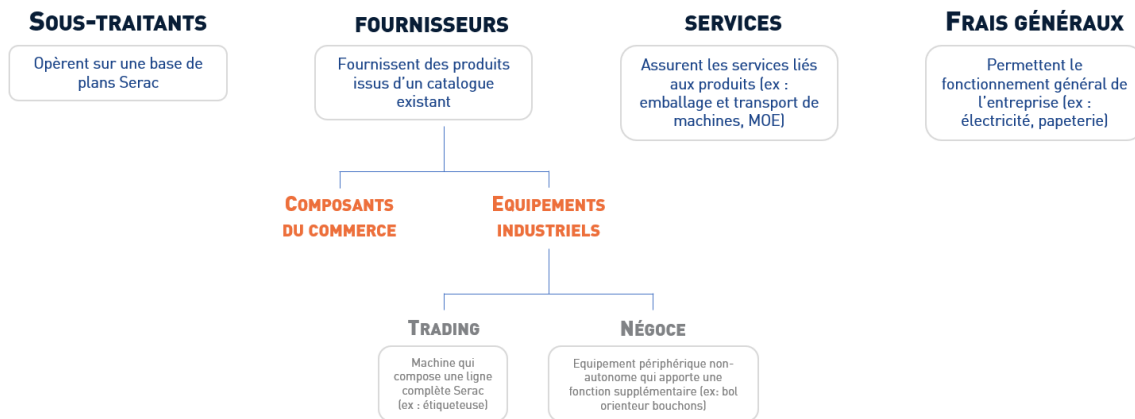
SOUS-TRAITANTS

Opèrent sur une base de plans Serac

FOURNISSEURS

Fournissent des produits issus d'un catalogue existant

SERVICES

Assurent les services liés aux produits (ex : emballage et transport de machines, MOE)

FRAIS GÉNÉRAUX

Permettent le fonctionnement général de l'entreprise (ex : électricité, papeterie)

COMPOSANTS DU COMMERCE

EQUIPEMENTS INDUSTRIELS

TRADING

Machine qui compose une ligne complète Serac (ex : étiqueteuse)

NÉGOCE

Equipement périphérique non-autonome qui apporte une fonction supplémentaire (ex: bol orienteur bouchons)